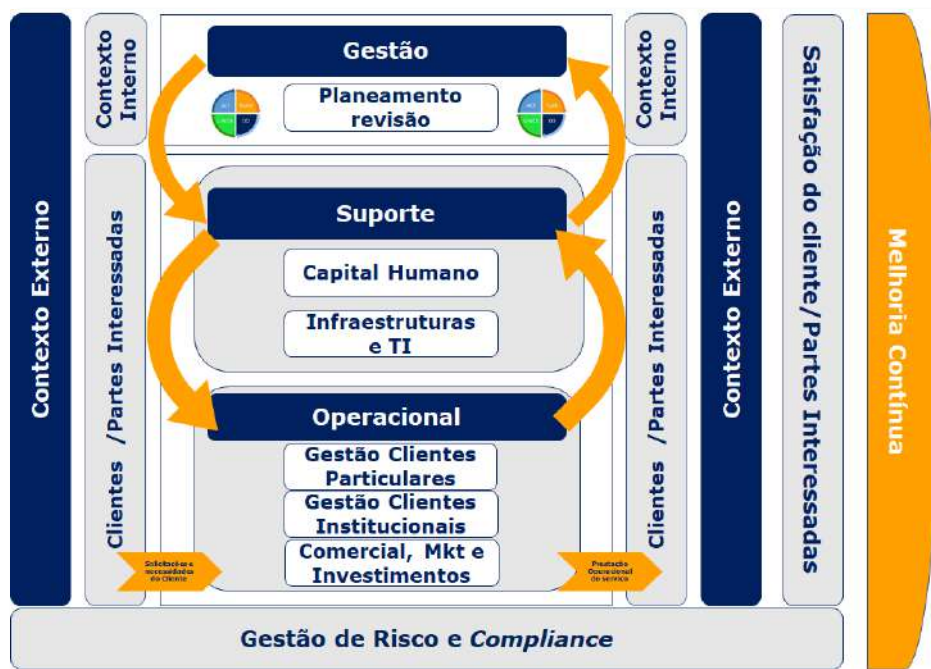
Contexto Externo

Contexto Interno

Clientes /Partes Interessadas

Gestão

Planeamento revisão

Suporte

Capital Humano

Infraestruturas e TI

Operacional

Gestão Clientes Particulares

Gestão Clientes Institucionais

Comercial, Mkt e Investimentos

Solicitações e necessidades do cliente

Prestação Operacional de serviço

Contexto Interno

Clientes /Partes Interessadas

Contexto Externo

Satisfação do cliente/Partes Interessadas

Melhoria Contínua

Gestão de Risco e *Compliance*